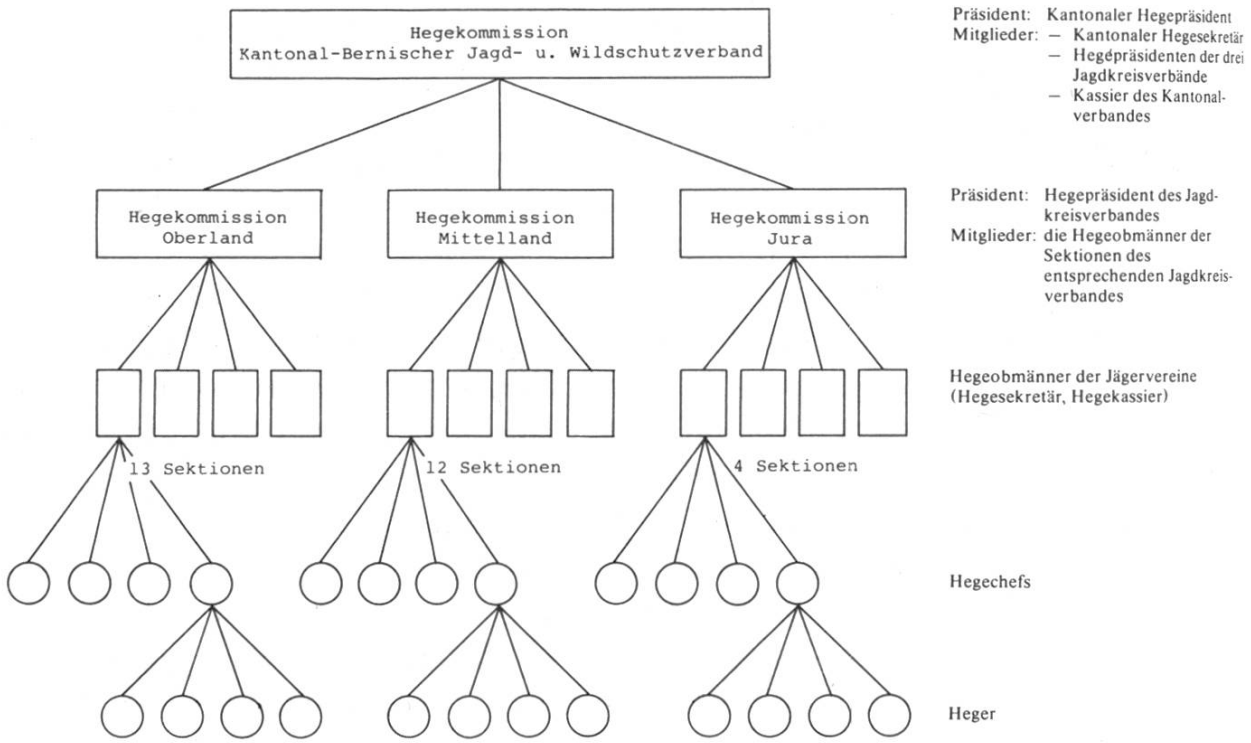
Hegekommission
Kantonal-Bernischer Jagd- u. Wildschutzverband

Präsident: Kantonaler Hegepräsident
Mitglieder: – Kantonaler Hegesekretär
– Hegepräsidenten der drei Jagdkreisverbände
– Kassier des Kantonalverbandes

Hegekommission Oberland

Hegekommission Mittelland

Hegekommission Jura

Präsident: Hegepräsident des Jagdkreisverbandes
Mitglieder: die Hegeobmänner der Sektionen des entsprechenden Jagdkreisverbandes

Hegeobmänner der Jägervereine (Hegesekretär, Hegekassier)

13 Sektionen

12 Sektionen

4 Sektionen

Hegechefs

Heger